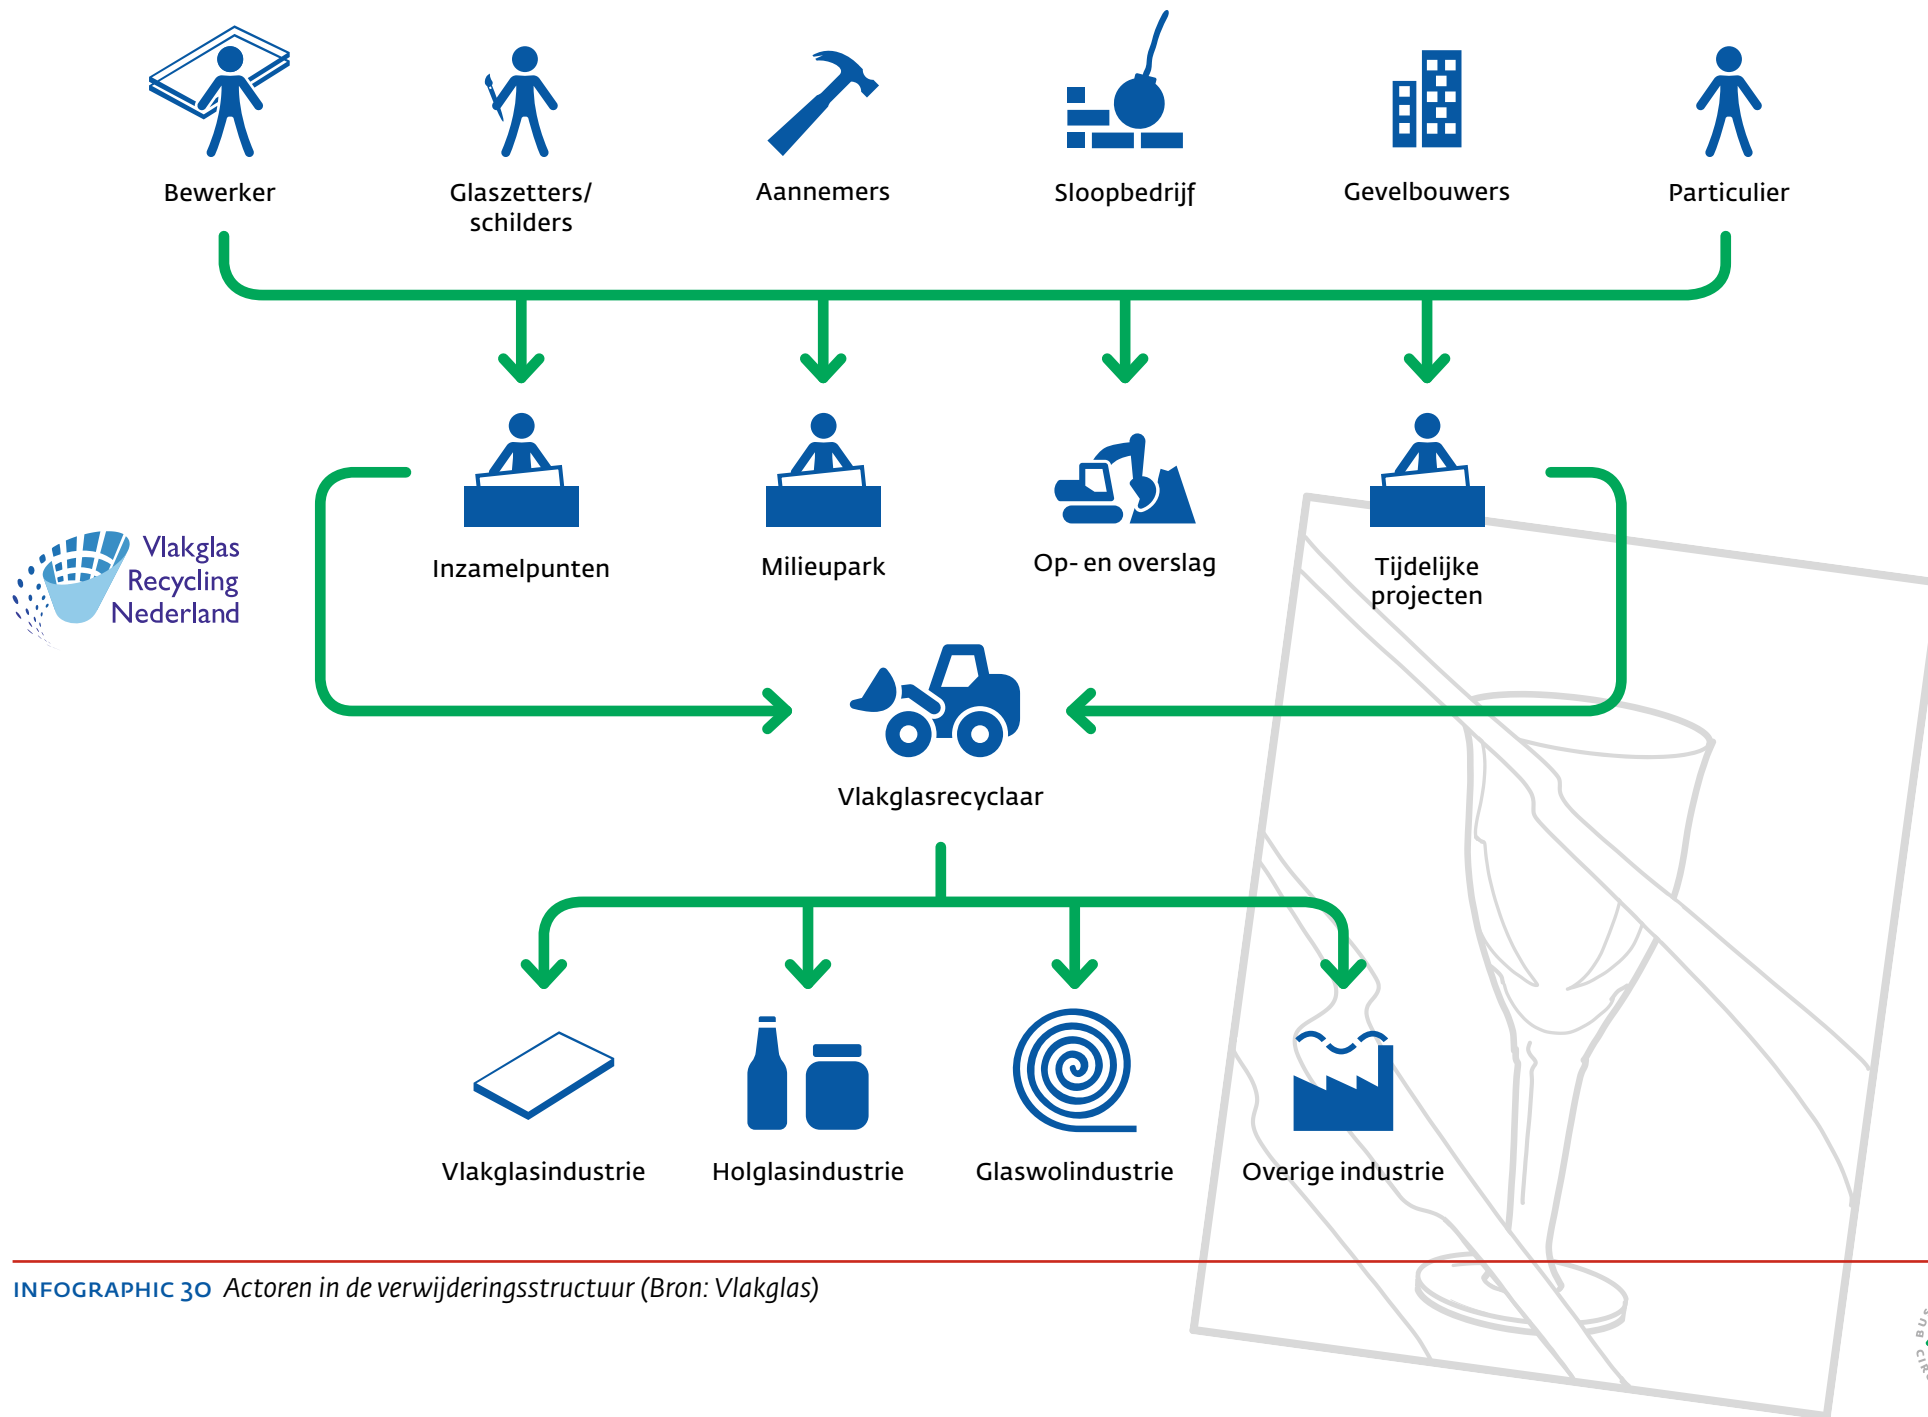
Bewerker

Glaszetters/ schilders

Aannemers

Sloopbedrijf

Gevelbouwers

Particulier

Inzamelpunten

Milieupark

Op- en overslag

Tijdelijke projecten

Vlakglas Recycling Nederland

Vlakglasrecyclaar

Vlakglasindustrie

Holglasindustrie

Glaswolindustrie

Overige industrie

INFOGRAPHIC 30 Actoren in de verwijderingsstructuur (Bron: Vlakglas)